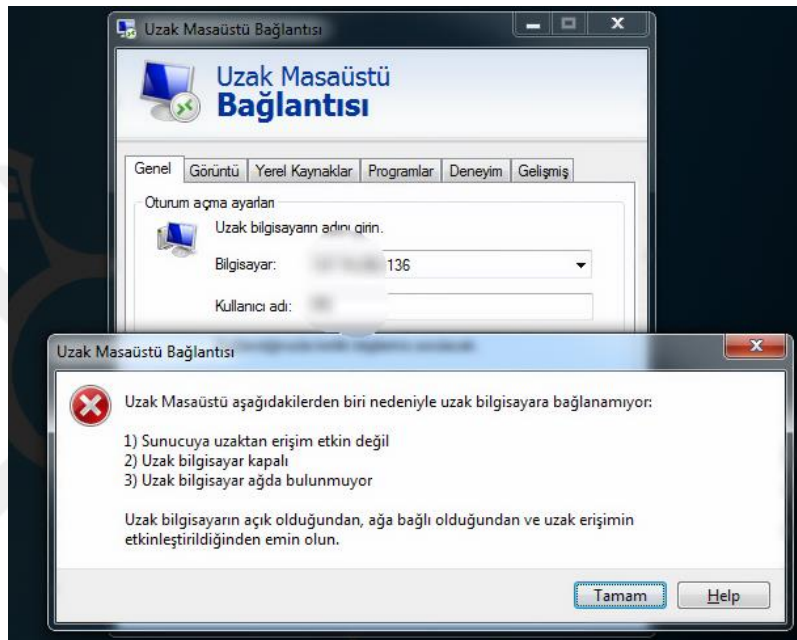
Uzak Masaüstü Bağlantısı

Uzak Masaüstü
Bağlantısı

Genel | Görüntü | Yerel Kaynaklar | Programlar | Deneyim | Gelişmiş

Oturum açma ayarları

Uzak bilgisayarın adını girin.

Bilgisayar: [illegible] 136

Kullanıcı adı: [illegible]

Uzak Masaüstü Bağlantısı

Uzak Masaüstü aşağıdakilerden biri nedeniyle uzak bilgisayara bağlanamıyor:

1) Sunucuya uzaktan erişim etkin değil
2) Uzak bilgisayar kapalı
3) Uzak bilgisayar ağda bulunmuyor

Uzak bilgisayarın açık olduğundan, ağa bağlı olduğundan ve uzak erişimin etkinleştirildiğinden emin olun.

Tamam | Help